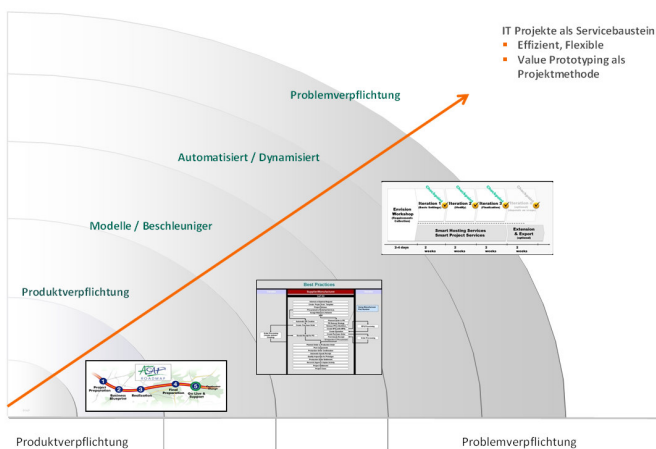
IT Projekte als Servicebaustein
- Effizient, Flexible
- Value Prototyping als Projektmethode

Problemverpflichtung

Automatisiert / Dynamisiert

Modelle / Beschleuniger

Produktverpflichtung

Best Practices

Envision Workshop

Iteration 1

Iteration 2

Iteration 3

Iteration 4

Smart Hosting Services
Smart Project Services

Extension & Export

2-4 days

2 weeks

2 weeks

2 weeks

1 weeks

Project Preparation

Business Blueprint

Realization

Final Preparation

Go Live & Support

Produktverpflichtung

Problemverpflichtung